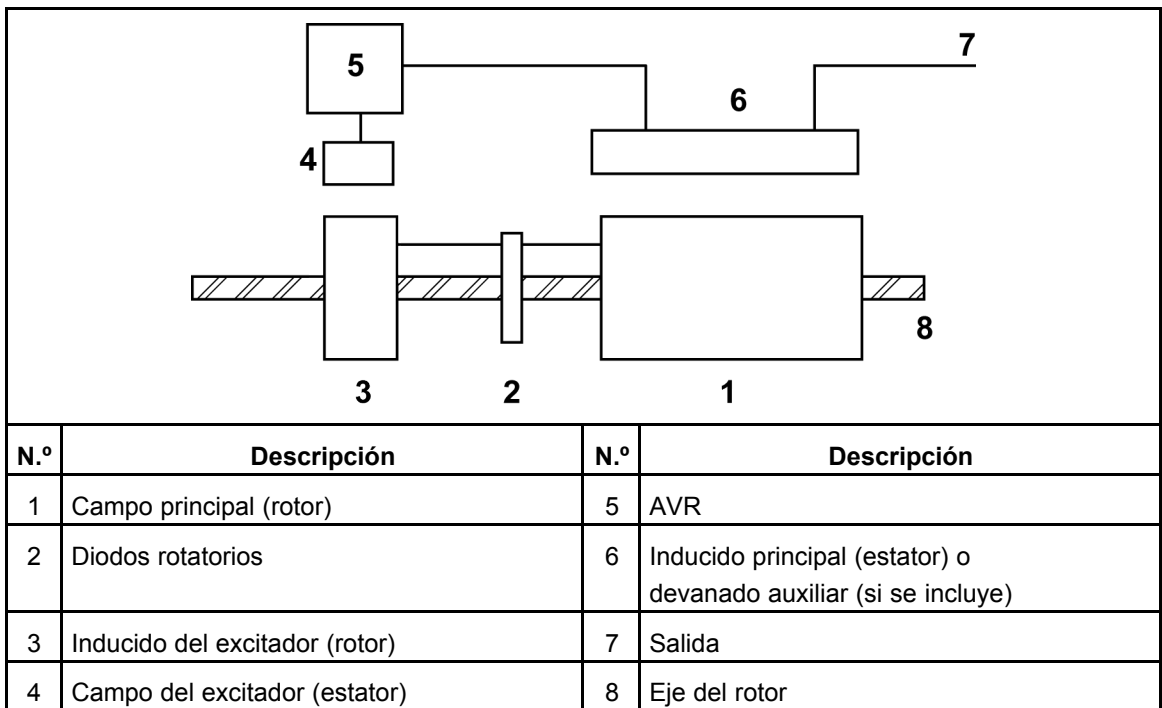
5

7

6

4

8

3 2 1

| N.º | Descripción | N.º | Descripción |
|---|---|---|---|
| 1 | Campo principal (rotor) | 5 | AVR |
| 2 | Diodos rotatorios | 6 | Inducido principal (estator) o devanado auxiliar (si se incluye) |
| 3 | Inducido del excitador (rotor) | 7 | Salida |
| 4 | Campo del excitador (estator) | 8 | Eje del rotor |